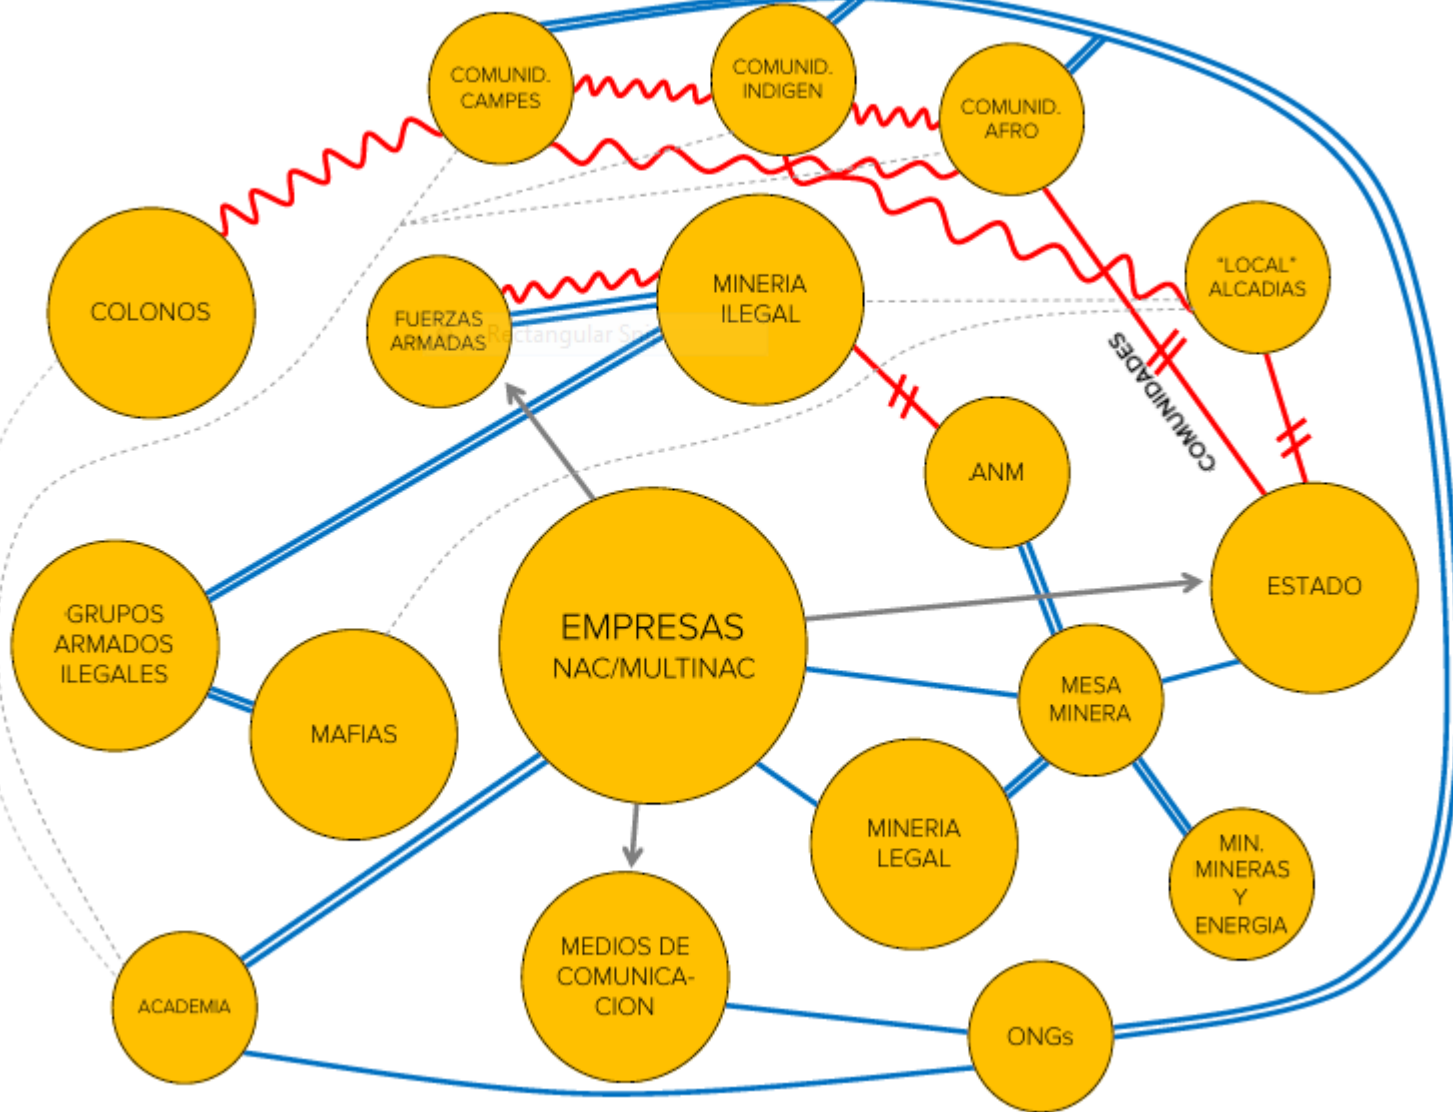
COMUNID. CAMPES

COMUNID. INDIGEN

COMUNID. AFRO

COLONOS

FUERZAS ARMADAS

Rectangular Sn

MINERIA ILEGAL

"LOCAL" ALCADIAS

COMUNIDADES

ANM

ESTADO

GRUPOS ARMADOS ILEGALES

MAFIAS

EMPRESAS NAC/MULTINAC

MESA MINERA

MINERIA LEGAL

MIN. MINERAS Y ENERGIA

ACADEMIA

MEDIOS DE COMUNICACION

ONGs